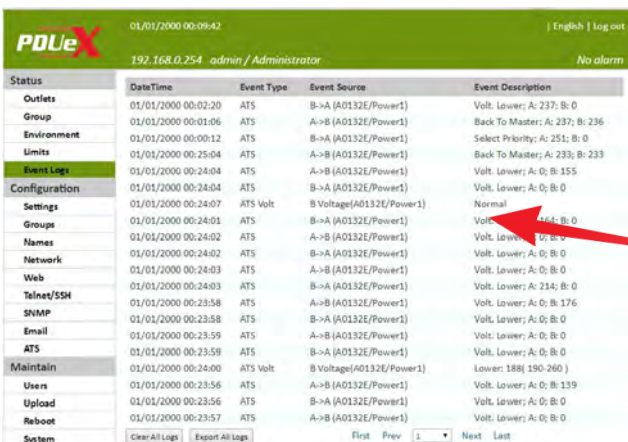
PDUeX

01/01/2000 00:09:42

| English | Log out

192.168.0.254 admin / Administrator

No alarm

Status
Outlets
Group
Environment
Limits
Event Logs
Configuration
Settings
Groups
Names
Network
Web
Telnet/SSH
SNMP
Email
ATS
Maintain
Users
Upload
Reboot
System

| DateTime | Event Type | Event Source | Event Description |
|---|---|---|---|
| 01/01/2000 00:02:20 | ATS | B->A (A0132E/Power1) | Volt. Lower; A: 237; B: 0 |
| 01/01/2000 00:01:06 | ATS | A->B (A0132E/Power1) | Back To Master; A: 237; B: 236 |
| 01/01/2000 00:00:12 | ATS | B->A (A0132E/Power1) | Select Priority; A: 251; B: 0 |
| 01/01/2000 00:25:04 | ATS | A->B (A0132E/Power1) | Back To Master; A: 233; B: 233 |
| 01/01/2000 00:24:04 | ATS | A->B (A0132E/Power1) | Volt. Lower; A: 0; B: 155 |
| 01/01/2000 00:24:04 | ATS | B->A (A0132E/Power1) | Volt. Lower; A: 0; B: 0 |
| 01/01/2000 00:24:07 | ATS Volt | B Voltage(A0132E/Power1) | Normal |
| 01/01/2000 00:24:01 | ATS | B->A (A0132E/Power1) | Volt. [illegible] 164; B: 0 |
| 01/01/2000 00:24:02 | ATS | A->B (A0132E/Power1) | Volt. Lower; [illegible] 0; B: 0 |
| 01/01/2000 00:24:02 | ATS | B->A (A0132E/Power1) | Volt. Lower; A: 0; B: 0 |
| 01/01/2000 00:24:03 | ATS | A->B (A0132E/Power1) | Volt. Lower; A: 0; B: 0 |
| 01/01/2000 00:24:03 | ATS | B->A (A0132E/Power1) | Volt. Lower; A: 214; B: 0 |
| 01/01/2000 00:23:58 | ATS | A->B (A0132E/Power1) | Volt. Lower; A: 0; B: 176 |
| 01/01/2000 00:23:58 | ATS | B->A (A0132E/Power1) | Volt. Lower; A: 0; B: 0 |
| 01/01/2000 00:23:59 | ATS | A->B (A0132E/Power1) | Volt. Lower; A: 0; B: 0 |
| 01/01/2000 00:23:59 | ATS | B->A (A0132E/Power1) | Volt. Lower; A: 0; B: 0 |
| 01/01/2000 00:24:00 | ATS Volt | B Voltage(A0132E/Power1) | Lower: 188( 190-260 ) |
| 01/01/2000 00:23:56 | ATS | A->B (A0132E/Power1) | Volt. Lower; A: 0; B: 139 |
| 01/01/2000 00:23:56 | ATS | B->A (A0132E/Power1) | Volt. Lower; A: 0; B: 0 |
| 01/01/2000 00:23:57 | ATS | A->B (A0132E/Power1) | Volt. Lower; A: 0; B: 0 |

Clear All Logs | Export All Logs | First | Prev | 1 | Next | Last